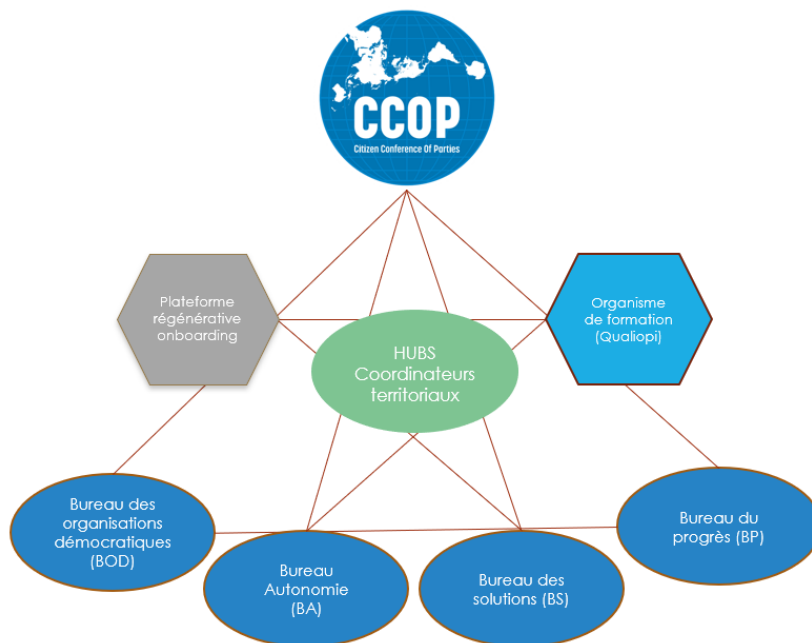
CCOP
Citizen Conference Of Parties

Plateforme régénérative onboarding

Organisme de formation (Qualiopi)

HUBS Coordinateurs territoriaux

Bureau des organisations démocratiques (BOD)

Bureau Autonomie (BA)

Bureau des solutions (BS)

Bureau du progrès (BP)